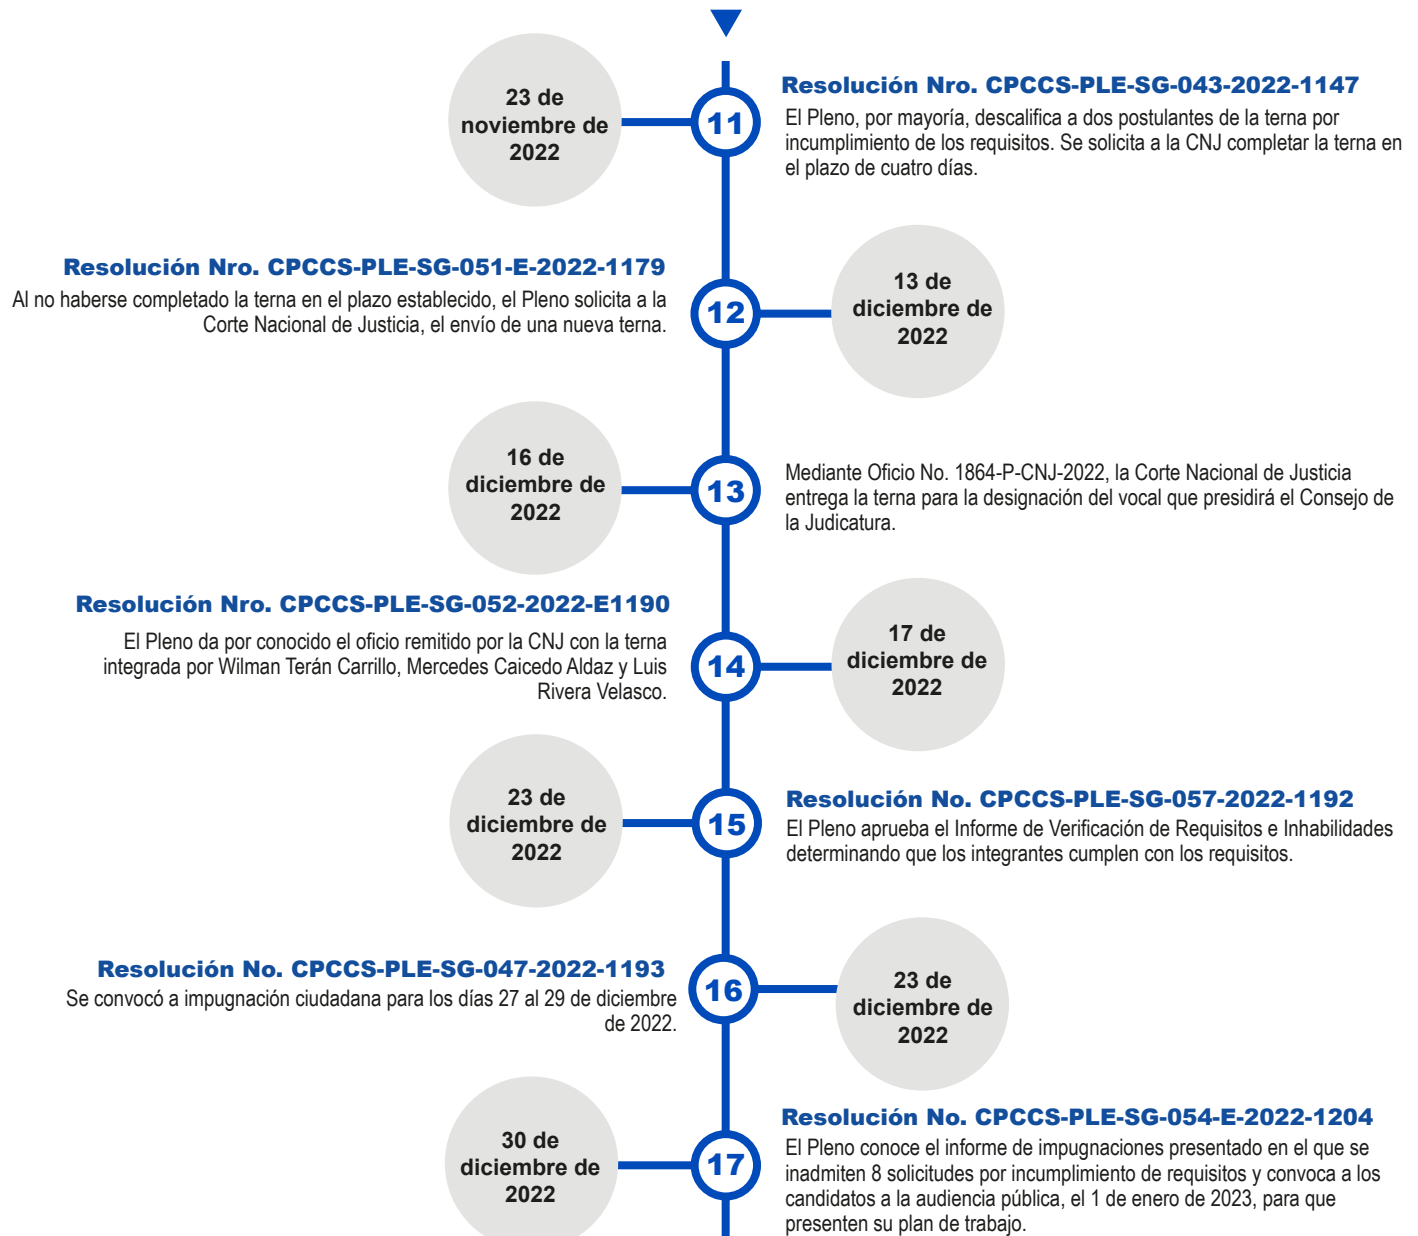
23 de noviembre de 2022

11

Resolución Nro. CPCCS-PLE-SG-043-2022-1147
El Pleno, por mayoría, descalifica a dos postulantes de la terna por incumplimiento de los requisitos. Se solicita a la CNJ completar la terna en el plazo de cuatro días.

Resolución Nro. CPCCS-PLE-SG-051-E-2022-1179
Al no haberse completado la terna en el plazo establecido, el Pleno solicita a la Corte Nacional de Justicia, el envío de una nueva terna.

12

13 de diciembre de 2022

16 de diciembre de 2022

13

Mediante Oficio No. 1864-P-CNJ-2022, la Corte Nacional de Justicia entrega la terna para la designación del vocal que presidirá el Consejo de la Judicatura.

Resolución Nro. CPCCS-PLE-SG-052-2022-E1190
El Pleno da por conocido el oficio remitido por la CNJ con la terna integrada por Wilman Terán Carrillo, Mercedes Caicedo Aldaz y Luis Rivera Velasco.

14

17 de diciembre de 2022

23 de diciembre de 2022

15

Resolución No. CPCCS-PLE-SG-057-2022-1192
El Pleno aprueba el Informe de Verificación de Requisitos e Inhabilidades determinando que los integrantes cumplen con los requisitos.

Resolución No. CPCCS-PLE-SG-047-2022-1193
Se convocó a impugnación ciudadana para los días 27 al 29 de diciembre de 2022.

16

23 de diciembre de 2022

30 de diciembre de 2022

17

Resolución No. CPCCS-PLE-SG-054-E-2022-1204
El Pleno conoce el informe de impugnaciones presentado en el que se inadmiten 8 solicitudes por incumplimiento de requisitos y convoca a los candidatos a la audiencia pública, el 1 de enero de 2023, para que presenten su plan de trabajo.